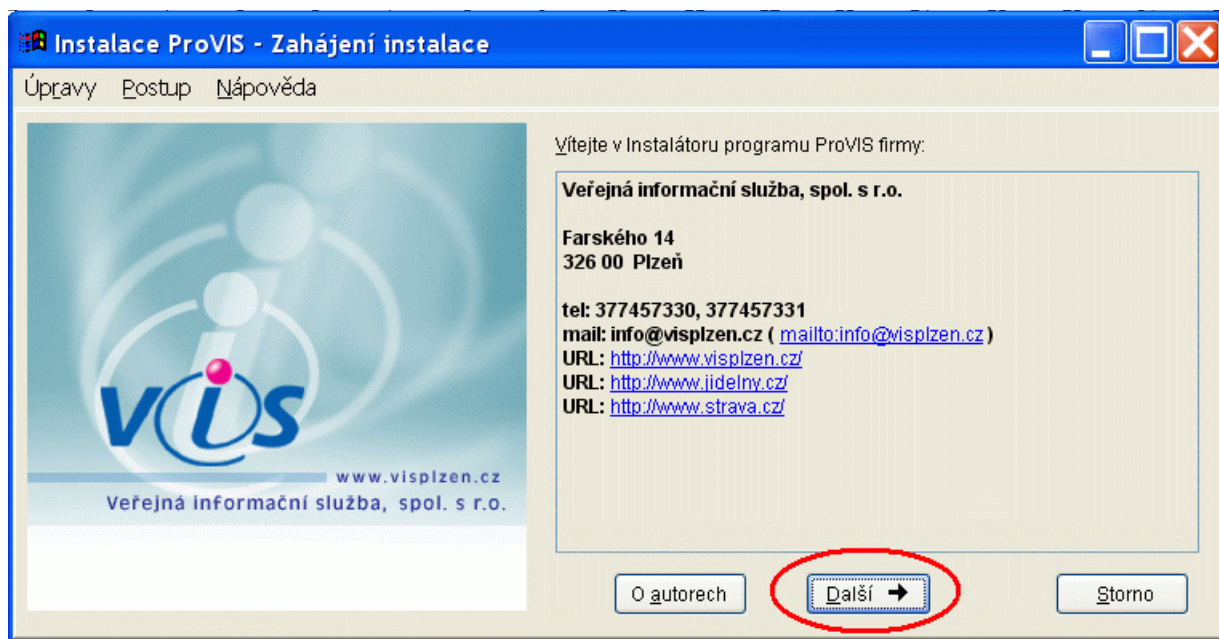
Instalace ProVIS - Zahájení instalace

Úpravy Postup Nápověda

VIS

www.visplzen.cz
Veřejná informační služba, spol. s r.o.

Vítejte v Instalátoru programu ProVIS firmy:

Veřejná informační služba, spol. s r.o.

Farského 14
326 00 Plzeň

tel: 377457330, 377457331
mail: info@visplzen.cz ( mailto:info@visplzen.cz )
URL: http://www.visplzen.cz/
URL: http://www.jidelny.cz/
URL: http://www.strava.cz/

O autorech

Další

Storno